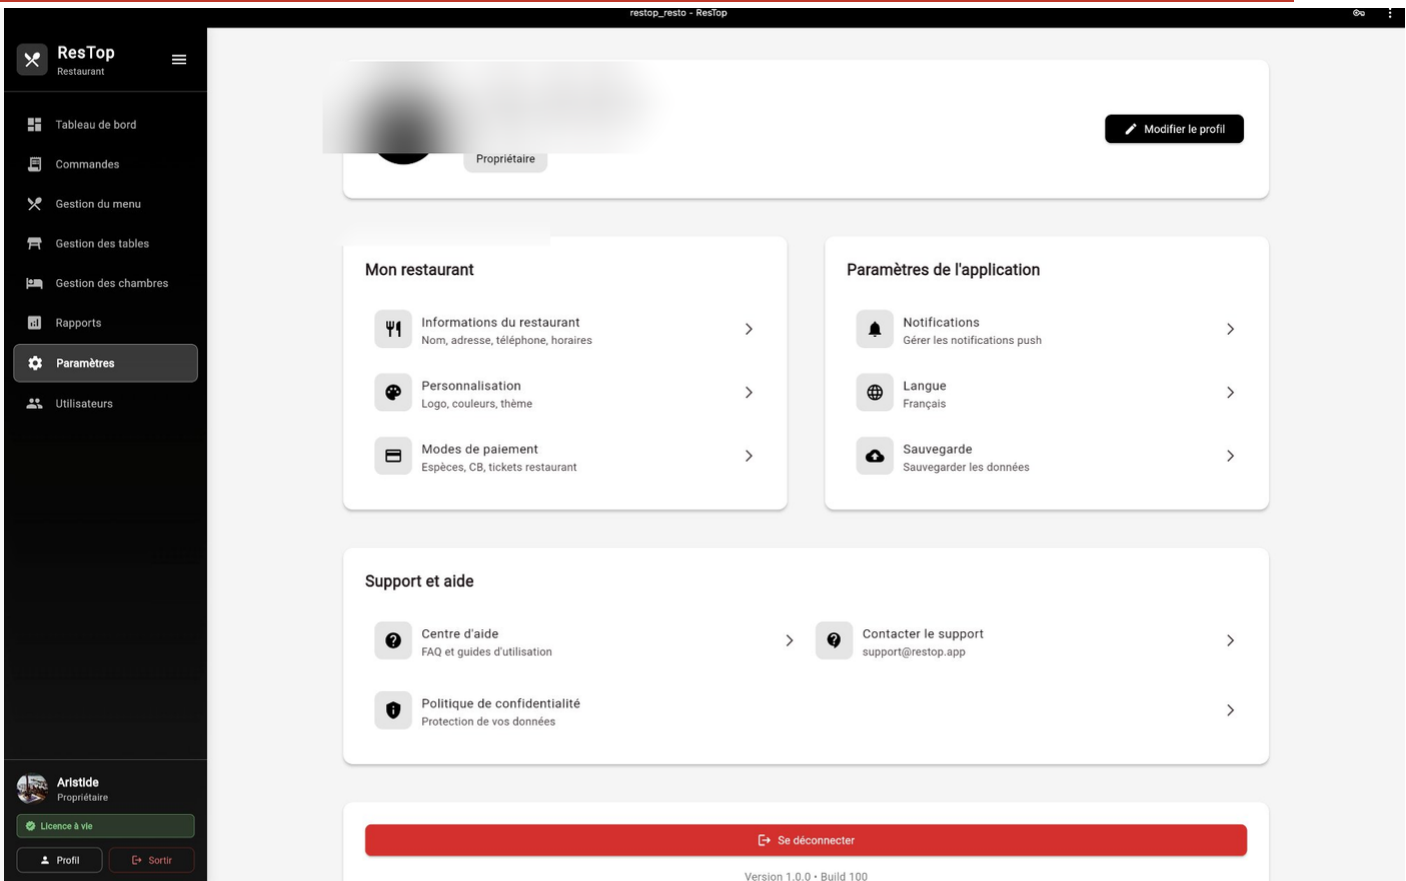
restop_resto - ResTop

ResTop
Restaurant

Tableau de bord
Commandes
Gestion du menu
Gestion des tables
Gestion des chambres
Rapports
Paramètres
Utilisateurs

Aristide
Propriétaire
Licence à vie
Profil
Sortir

Propriétaire
Modifier le profil

Mon restaurant
Informations du restaurant
Nom, adresse, téléphone, horaires
Personnalisation
Logo, couleurs, thème
Modes de paiement
Espèces, CB, tickets restaurant

Paramètres de l'application
Notifications
Gérer les notifications push
Langue
Français
Sauvegarde
Sauvegarder les données

Support et aide
Centre d'aide
FAQ et guides d'utilisation
Contacter le support
support@restop.app
Politique de confidentialité
Protection de vos données

Se déconnecter
Version 1.0.0 • Build 100